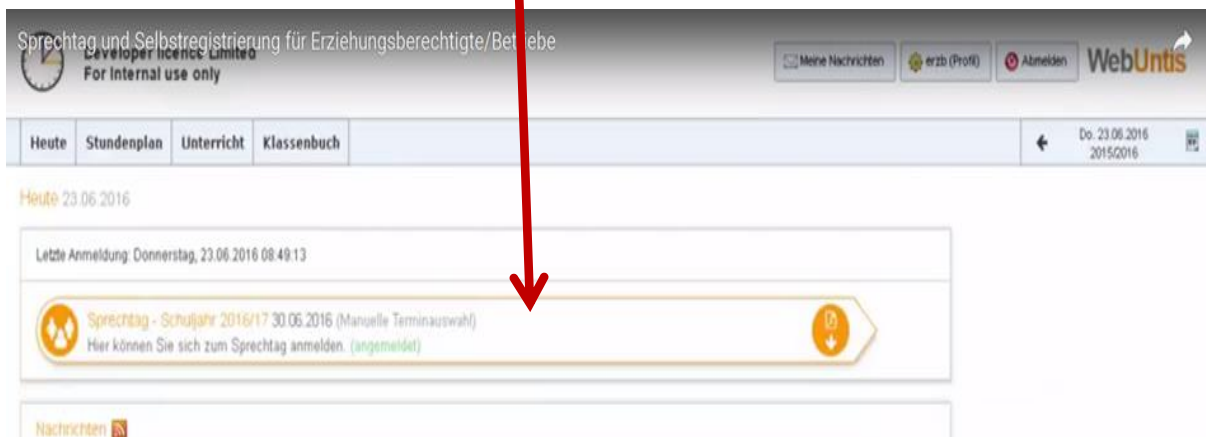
Sprechtag und Selbstregistrierung für Erziehungsberechtigte/Betriebe

Developer licence Limited
For internal use only

Meine Nachrichten
erzb (Profil)
Abmelden
WebUntis

Heute
Stundenplan
Unterricht
Klassenbuch

Do. 23.06.2016
2015/2016

Heute 23.06.2016

Letzte Anmeldung: Donnerstag, 23.06.2016 08:49:13

Sprechtag - Schuljahr 2016/17 30.06.2016 (Manuelle Terminauswahl)
Hier können Sie sich zum Sprechtag anmelden. (angemeldet)

Nachrichten